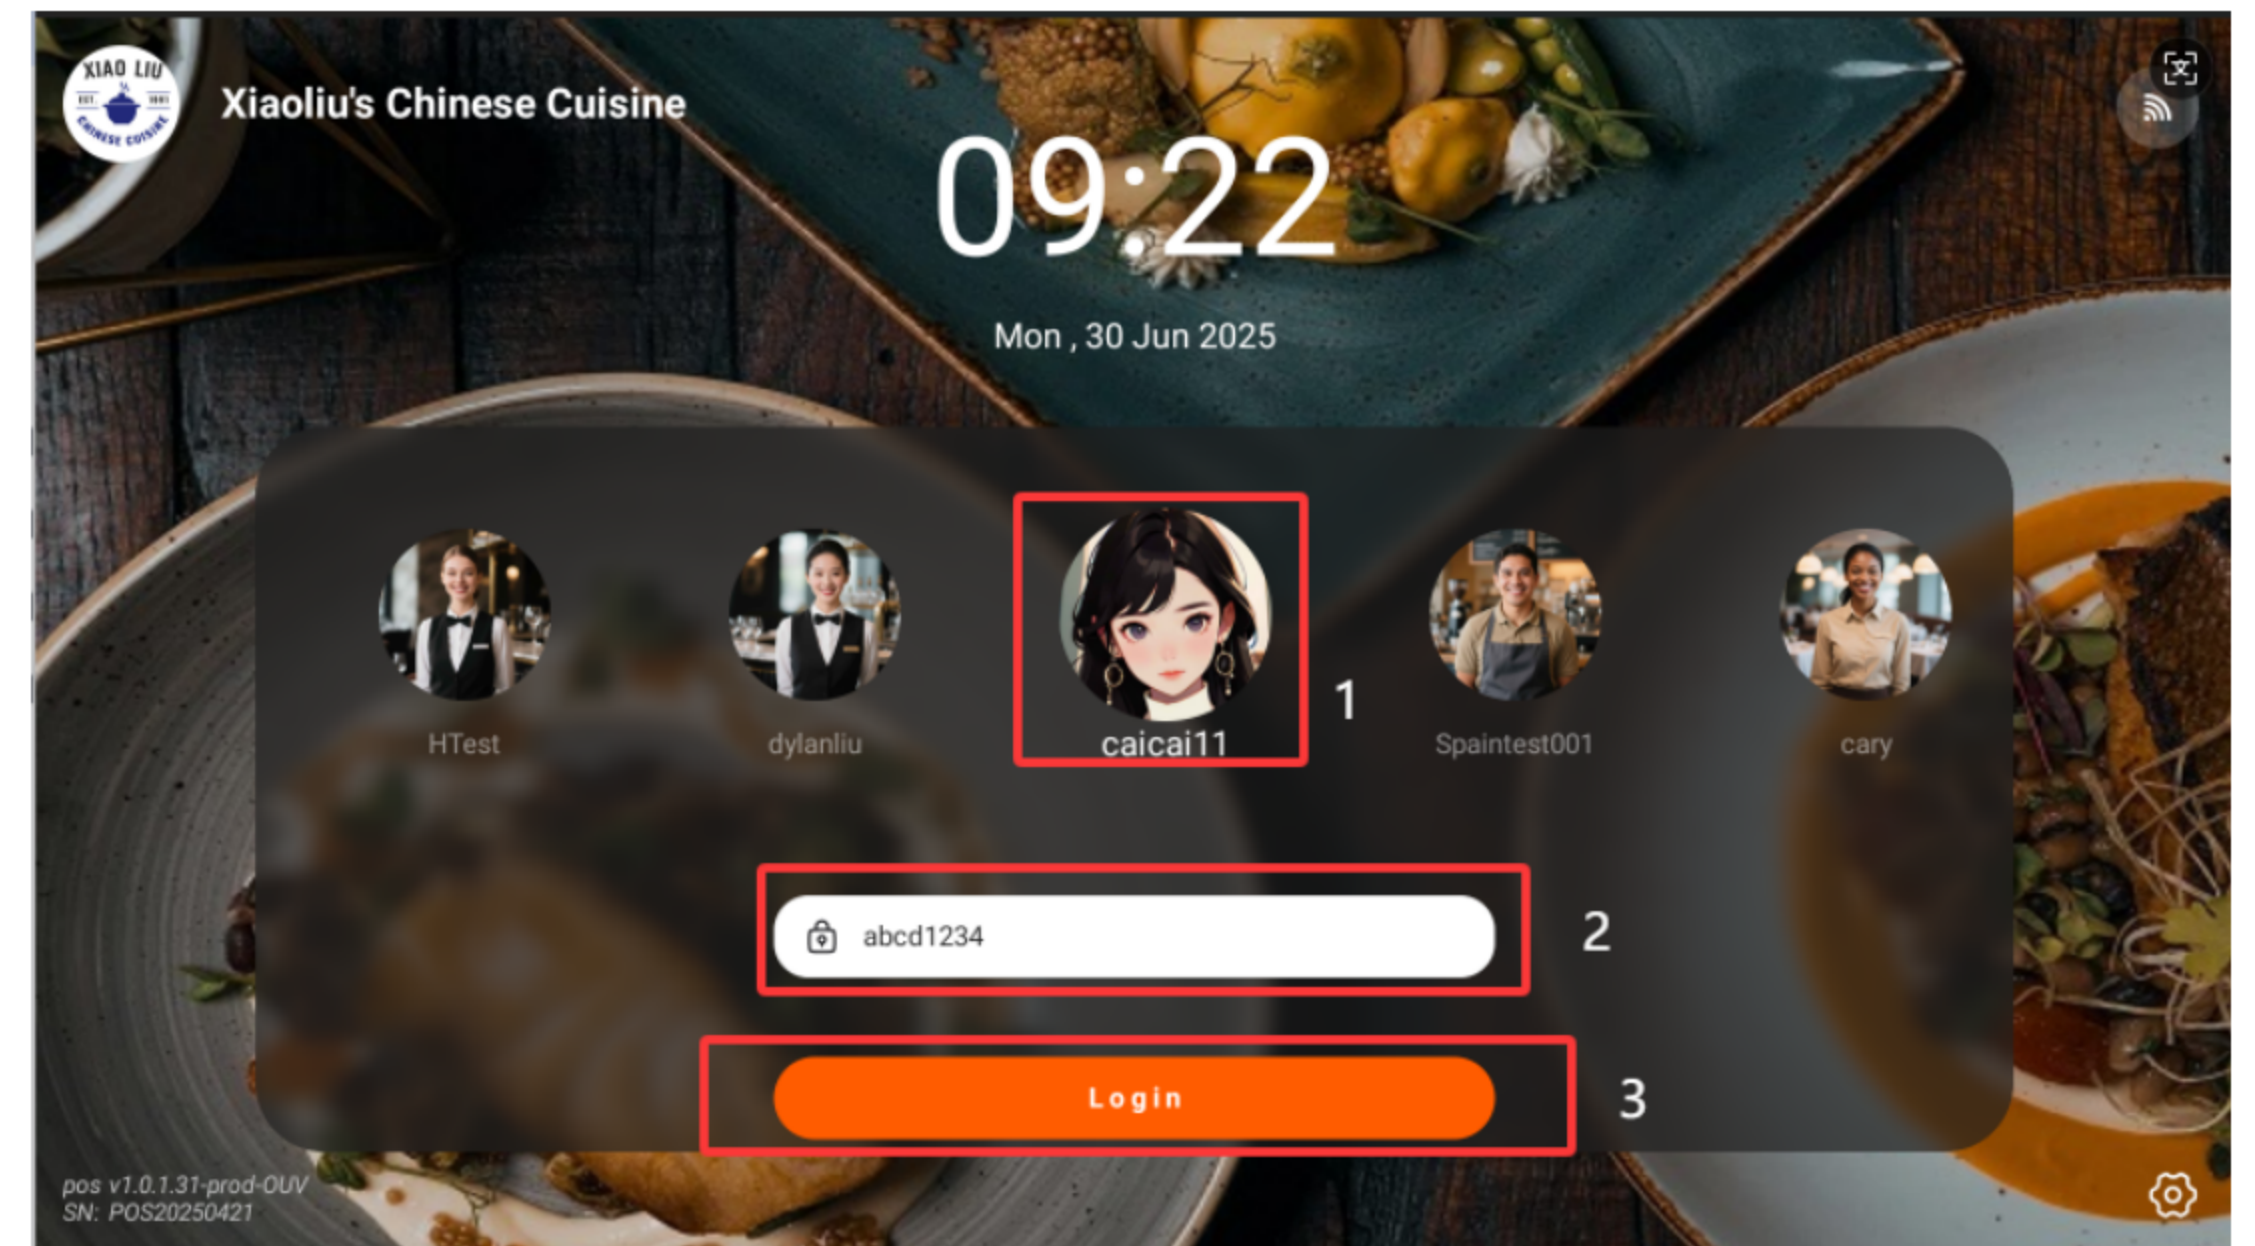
XIAO LIU
EST. 1991
CHINESE CUISINE

Xiaoliu's Chinese Cuisine

09:22

Mon , 30 Jun 2025

HTest

dylanliu

caicai11

1

Spaintest001

cary

abcd1234

2

Login

3

pos v1.0.1.31-prod-OUV
SN: POS20250421